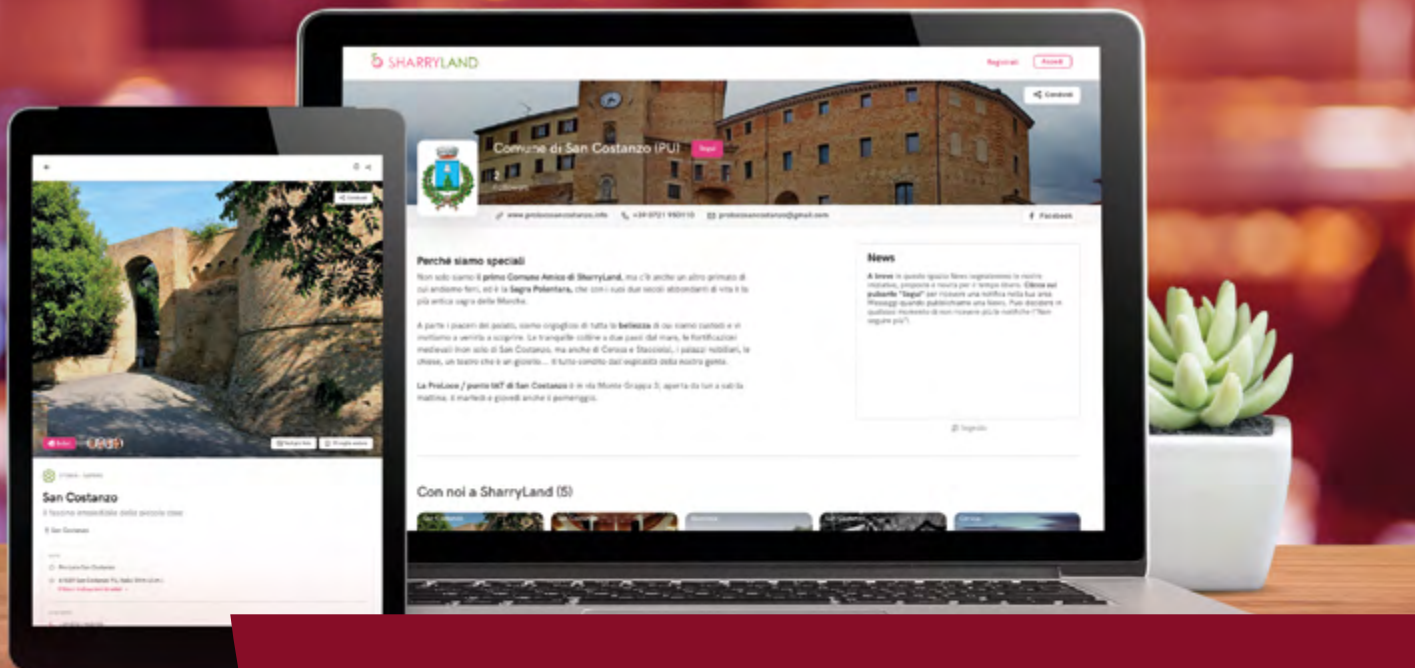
SHARRYLAND

Registrati Accedi

Condividi

Comune di San Costanzo (PU) Segui

www.prolocosancostanzo.info +39 0721 950110 prolocosancostanzo@gmail.com Facebook

Perché siamo speciali

Non solo siamo il primo Comune Amico di SharryLand, ma c'è anche un altro primato di cui andiamo fieri, ed è la Sagra Polentara, che con i suoi due secoli abbondanti di vita è la più antica sagra delle Marche.

A parte i piaceri del palato, siamo orgogliosi di tutta la bellezza di cui siamo custodi e vi invitiamo a venirla a scoprire. Le tranquille colline a due passi dal mare, le fortificazioni medievali (non solo di San Costanzo, ma anche di Cerasa e Stacciola), i palazzi nobiliari, le chiese, un teatro che è un gioiello ... il tutto condito dall'ospitalità della nostra gente.

La ProLoco / punto IAT di San Costanzo è in via Monte Grappa 3, aperta da lun a sab la mattina, il martedì e giovedì anche il pomeriggio.

News

A breve in questo spazio News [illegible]

Segnala

Con noi a SharryLand (5)

Condividi

San Costanzo

San Costanzo